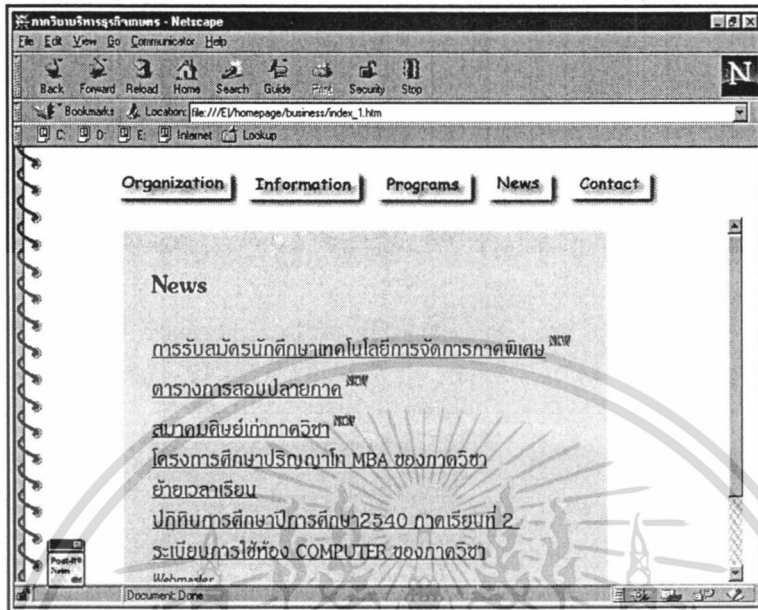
ภาควิชาบริหารธุรกิจเกษตร - Netscape
File Edit View Go Communicator Help
Back Forward Reload Home Search Guide Print Security Stop
Bookmarks Location: file:///E|/homepage/business/index_1.htm
C: D: E: Internet Lookup

Organization Information Programs News Contact

News

การรับสมัครนักศึกษาเทคโนโลยีการจัดการภาคพิเศษ NEW
ตารางการสอบปลายภาค NEW
สมาคมศิษย์เก่าภาควิชา NEW
โครงการศึกษาปริญญาโท MBA ของภาควิชา
ย้ายเวลาเรียน
ปฏิทินการศึกษาปีการศึกษา2540 ภาคเรียนที่ 2
ระเบียบการใช้ห้อง COMPUTER ของภาควิชา
Webmaster

Post-it Notes
Document: Done